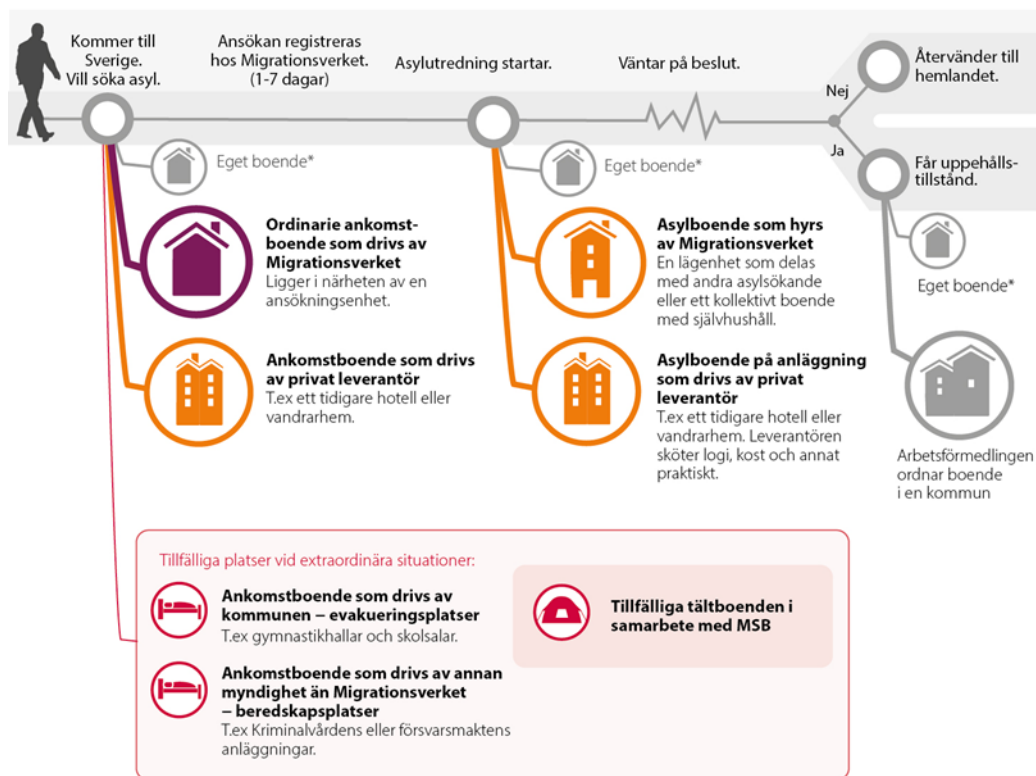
Kommer till Sverige. Vill söka asyl.

Ansökan registreras hos Migrationsverket. (1-7 dagar)

Asylutredning startar.

Väntar på beslut.

Nej

Återvänder till hemlandet.

Ja

Får uppehållstillstånd.

Eget boende*

Ordinarie ankomstboende som drivs av Migrationsverket
Ligger i närheten av en ansökningsenhet.

Ankomstboende som drivs av privat leverantör
T.ex ett tidigare hotell eller vandrarhem.

Eget boende*

Asylboende som hyrs av Migrationsverket
En lägenhet som delas med andra asylsökande eller ett kollektivt boende med självhushåll.

Asylboende på anläggning som drivs av privat leverantör
T.ex ett tidigare hotell eller vandrarhem. Leverantören sköter logi, kost och annat praktiskt.

Eget boende*

Arbetsförmedlingen ordnar boende i en kommun

Tillfälliga platser vid extraordinära situationer:

Ankomstboende som drivs av kommunen – evakueringsplatser
T.ex gymnastikhallar och skolsalar.

Ankomstboende som drivs av annan myndighet än Migrationsverket – beredskapsplatser
T.ex Kriminalvårdens eller försvarsmaktens anläggningar.

Tillfälliga tältboenden i samarbete med MSB